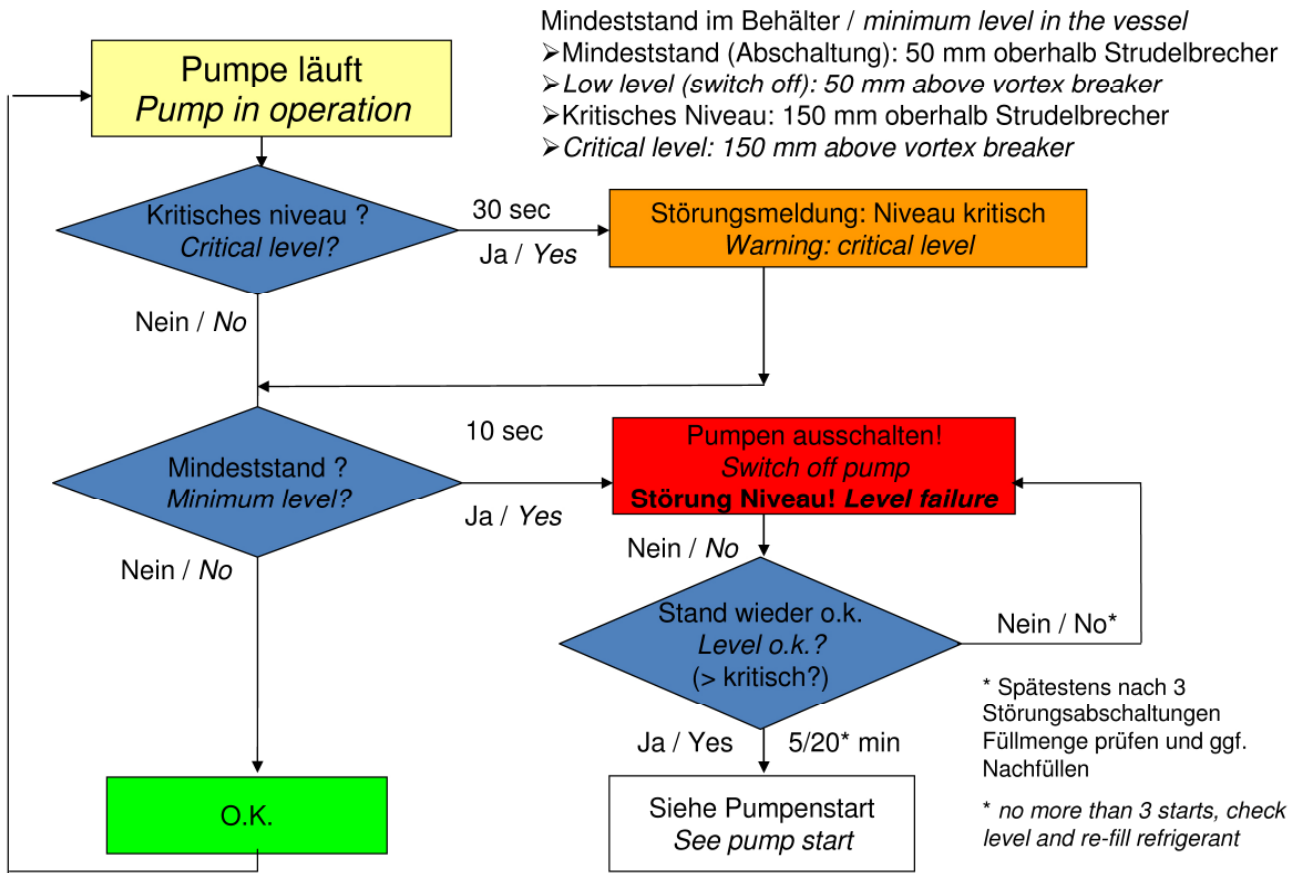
Mindeststand im Behälter / minimum level in the vessel
➢Mindeststand (Abschaltung): 50 mm oberhalb Strudelbrecher
➢Low level (switch off): 50 mm above vortex breaker
➢Kritisches Niveau: 150 mm oberhalb Strudelbrecher
➢Critical level: 150 mm above vortex breaker

Pumpe läuft
Pump in operation

Kritisches niveau ?
Critical level?

30 sec

Ja / Yes

Störungsmeldung: Niveau kritisch
Warning: critical level

Nein / No

Mindeststand ?
Minimum level?

10 sec

Ja / Yes

Pumpen ausschalten!
Switch off pump
Störung Niveau! Level failure

Nein / No

Nein / No

Stand wieder o.k.
Level o.k.?
(> kritisch?)

Nein / No*

* Spätestens nach 3 Störungsabschaltungen Füllmenge prüfen und ggf. Nachfüllen

* no more than 3 starts, check level and re-fill refrigerant

Ja / Yes

5/20* min

O.K.

Siehe Pumpenstart
See pump start